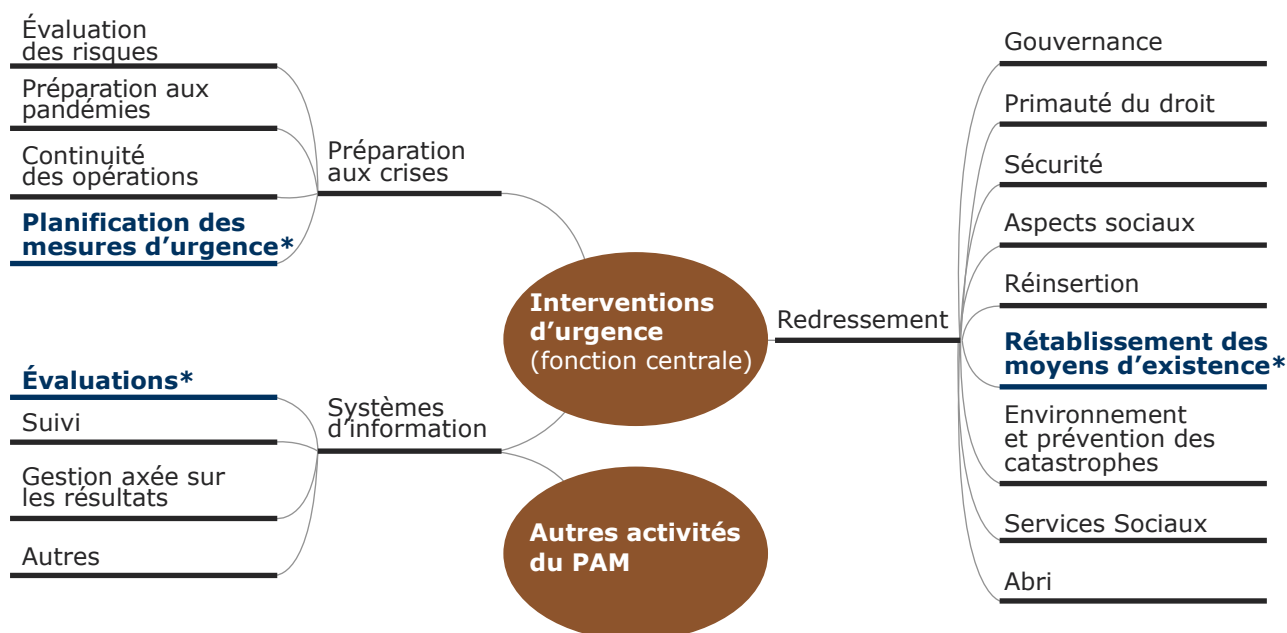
Évaluation des risques

Préparation aux pandémies

Continuité des opérations

Planification des mesures d’urgence*

Préparation aux crises

Évaluations*

Suivi

Gestion axée sur les résultats

Autres

Systèmes d’information

Interventions d’urgence (fonction centrale)

Autres activités du PAM

Redressement

Gouvernance

Primauté du droit

Sécurité

Aspects sociaux

Réinsertion

Rétablissement des moyens d’existence*

Environnement et prévention des catastrophes

Services Sociaux

Abri